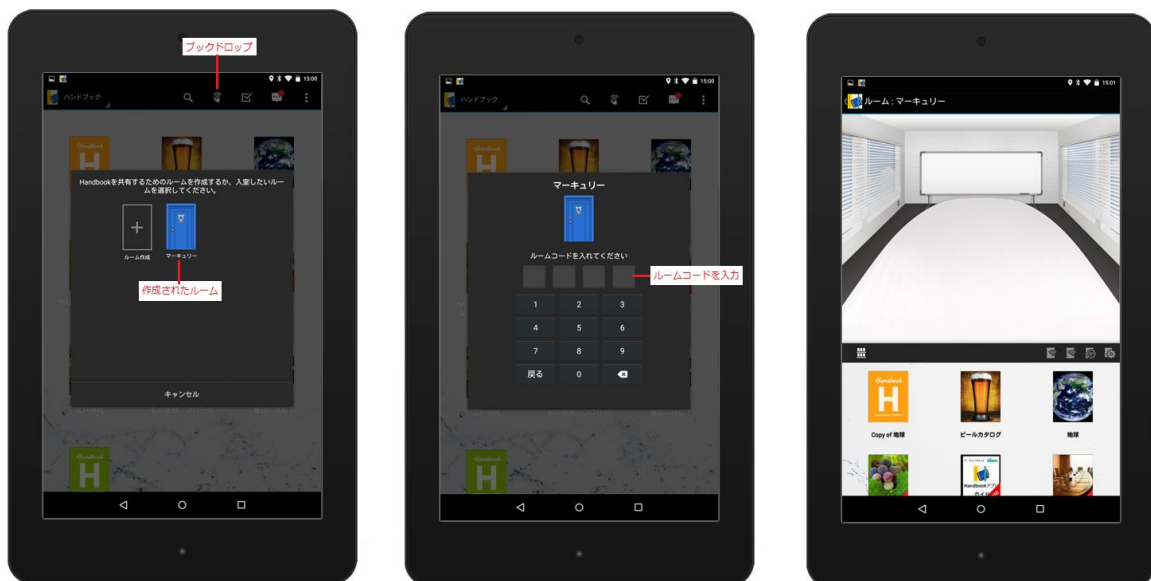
ブックドロップ

15:00

ハンドブック

Handbookを共有するためのルームを作成するか、入室したいルームを選択してください。

ルーム作成

マーキュリー

作成されたルーム

キャンセル

15:00

ハンドブック

マーキュリー

ルームコードを入れてください

ルームコードを入力

1 2 3
4 5 6
7 8 9
戻る 0

15:01

ルーム：マーキュリー

Handbook

H

Copy of 地球

ビールカタログ

地球

Handbookアプリ